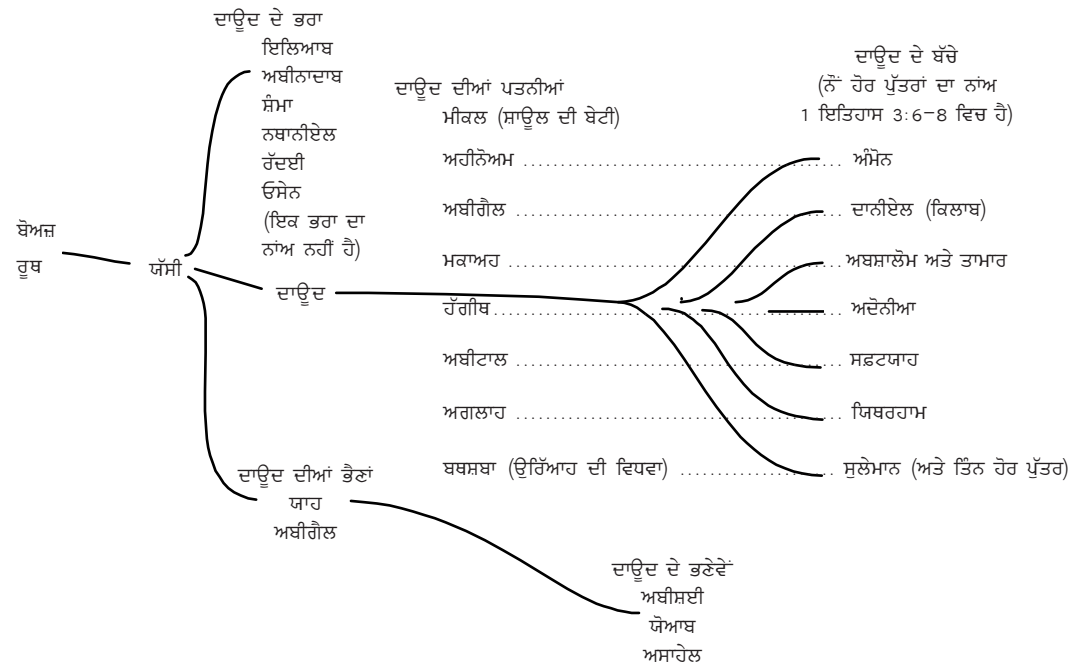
ਦਾਊਦ ਦੇ ਭਰਾ
ਇਲਿਆਬ
ਅਬੀਨਾਦਾਬ
ਸ਼ੰਮਾ
ਨਥਾਨੀਏਲ
ਰੱਦਈ
ਓਸੇਨ
(ਇਕ ਭਰਾ ਦਾ ਨਾਂਅ ਨਹੀਂ ਹੈ)

ਬੋਅਜ਼
ਰੂਥ
ਯੱਸੀ
ਦਾਊਦ

ਦਾਊਦ ਦੀਆਂ ਪਤਨੀਆਂ
ਮੀਕਲ (ਸ਼ਾਊਲ ਦੀ ਬੇਟੀ)
ਅਹੀਨੋਅਮ
ਅਬੀਗੈਲ
ਮਕਾਅਹ
ਹੱਗੀਥ
ਅਬੀਟਾਲ
ਅਗਲਾਹ
ਬਥਸ਼ਬਾ (ਊਰਿੱਯਾਹ ਦੀ ਵਿਧਵਾ)

ਦਾਊਦ ਦੇ ਬੱਚੇ
(ਨੌਂ ਹੋਰ ਪੁੱਤਰਾਂ ਦਾ ਨਾਂਅ 1 ਇਤਿਹਾਸ 3:6–8 ਵਿਚ ਹੈ)
ਅੰਮੋਨ
ਦਾਨੀਏਲ (ਕਿਲਾਬ)
ਅਬਸ਼ਾਲੋਮ ਅਤੇ ਤਾਮਾਰ
ਅਦੋਨੀਆ
ਸ਼ਫ਼ਟਯਾਹ
ਯਿਥਰਹਾਮ
ਸੁਲੇਮਾਨ (ਅਤੇ ਤਿੰਨ ਹੋਰ ਪੁੱਤਰ)

ਦਾਊਦ ਦੀਆਂ ਭੈਣਾਂ
ਯਾਹ
ਅਬੀਗੈਲ

ਦਾਊਦ ਦੇ ਭਣੇਵੇਂ
ਅਬੀਸ਼ਈ
ਯੋਆਬ
ਅਸਾਹੇਲ